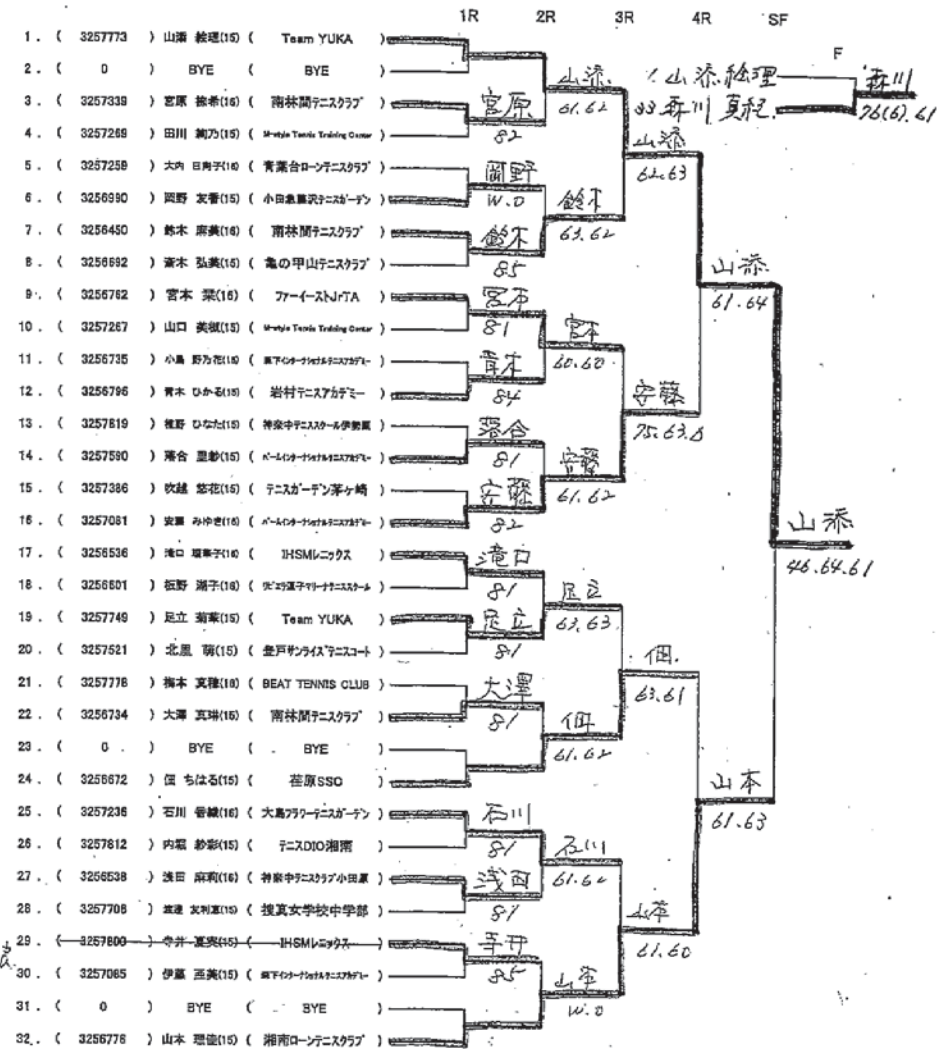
1R 2R 3R 4R SF F

1. ( 3257773 ) 山添 絵理(15) ( Team YUKA )
2. ( 0 ) BYE ( BYE )
3. ( 3257339 ) 宮原 捺希(16) ( 南林間テニスクラブ )
4. ( 3257269 ) 田川 絢乃(15) ( M-style Tennis Training Center )
5. ( 3257259 ) 大内 日向子(16) ( 青葉台ローンテニスクラブ )
6. ( 3256990 ) 岡野 友香(15) ( 小田急藤沢テニスガーデン )
7. ( 3256450 ) 鈴木 麻美(16) ( 南林間テニスクラブ )
8. ( 3256692 ) 斎木 弘美(15) ( 亀の甲山テニスクラブ )
9. ( 3256762 ) 宮本 栞(16) ( ファーイーストJrTA )
10. ( 3257267 ) 山口 美樹(15) ( M-style Tennis Training Center )
11. ( 3256735 ) 小島 野乃花(15) ( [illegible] )
12. ( 3256796 ) 青木 ひかる(15) ( 岩村テニスアカデミー )
13. ( 3257819 ) 槙野 ひなた(15) ( 神奈中テニススクール伊勢原 )
14. ( 3257590 ) 落合 里紗(15) ( パームインターナショナルテニスアカデミー )
15. ( 3257386 ) 牧越 悠花(15) ( テニスガーデン茅ケ崎 )
16. ( 3257081 ) 安藤 みゆき(15) ( パームインターナショナルテニスアカデミー )
17. ( 3256536 ) 滝口 瑠華子(16) ( IHSMレニックス )
18. ( 3256601 ) 板野 湖子(16) ( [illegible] )
19. ( 3257749 ) 足立 莉菜(15) ( Team YUKA )
20. ( 3257521 ) 北風 萌(15) ( 座戸サンライズテニスコート )
21. ( 3257776 ) 梅本 真穂(16) ( BEAT TENNIS CLUB )
22. ( 3256734 ) 大澤 真瑞(15) ( 南林間テニスクラブ )
23. ( 0 ) BYE ( BYE )
24. ( 3256672 ) 佃 ちはる(15) ( 荏原SSC )
25. ( 3257236 ) 石川 晉穂(16) ( 大島フラワーテニスガーデン )
26. ( 3257812 ) 内堀 紗彩(15) ( テニスDIO湘南 )
27. ( 3256538 ) 浅田 麻莉(16) ( 神奈中テニスクラブ小田原 )
28. ( 3257706 ) 笹道 友利恵(15) ( 捜真女学校中学部 )
29. ( 3257800 ) 寺井 夏実(15) ( IHSMレニックス )
30. ( 3257065 ) 伊藤 亜美(15) ( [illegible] )
31. ( 0 ) BYE ( BYE )
32. ( 3256776 ) 山本 理穂(15) ( 湘南ローンテニスクラブ )

宮原 82
岡野 W.O
鈴木 85
宮本 81
青木 84
落合 81
安藤 82
滝口 81
足立 81
大澤 81
石川 81
浅田 81
寺井 85

山添 61.62
鈴木 63.62
宮本 60.60
安藤 61.62
足立 63.63
佃 61.62
石川 61.62
山本 W.O

山添 62.63
安藤 75.63.0
佃 63.61
山本 61.60

山添 61.64
山本 61.63

山添 46.64.61

1 山添 絵理
33 森川 夏紀

森川 76(6).61